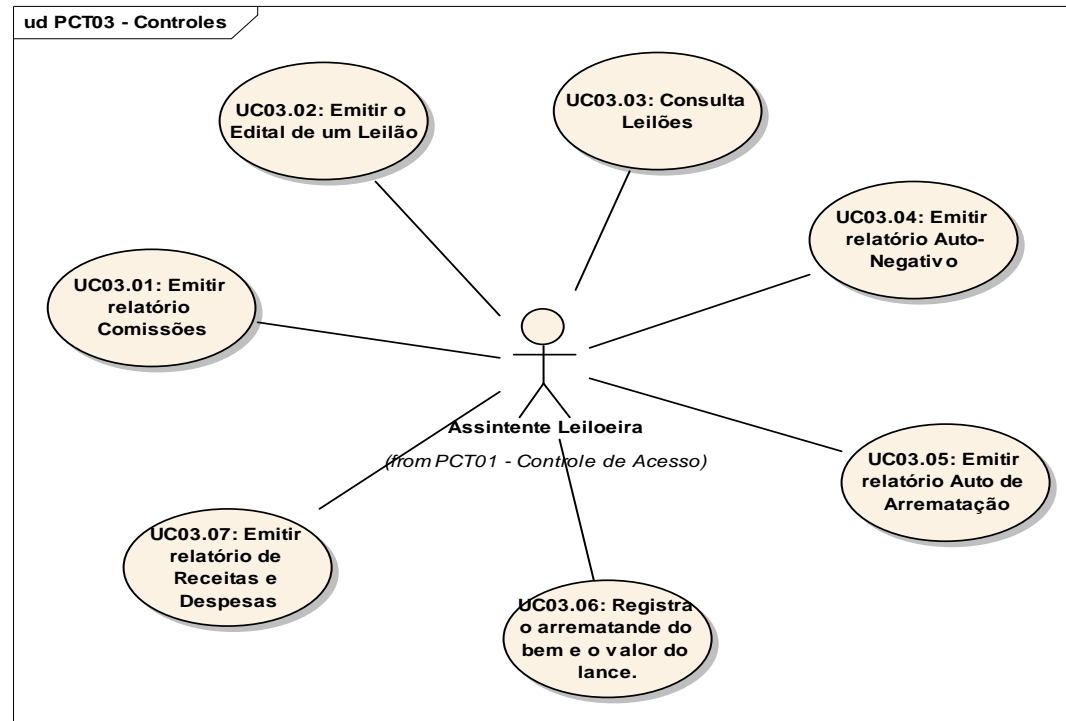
ud PCT03 - Controles

UC03.02: Emitir o Edital de um Leilão

UC03.03: Consulta Leilões

UC03.04: Emitir relatório Auto-Negativo

UC03.01: Emitir relatório Comissões

Assintente Leiloeira

(from PCT01 - Controle de Acesso)

UC03.05: Emitir relatório Auto de Arrematação

UC03.07: Emitir relatório de Receitas e Despesas

UC03.06: Registra o arrematande do bem e o valor do lance.